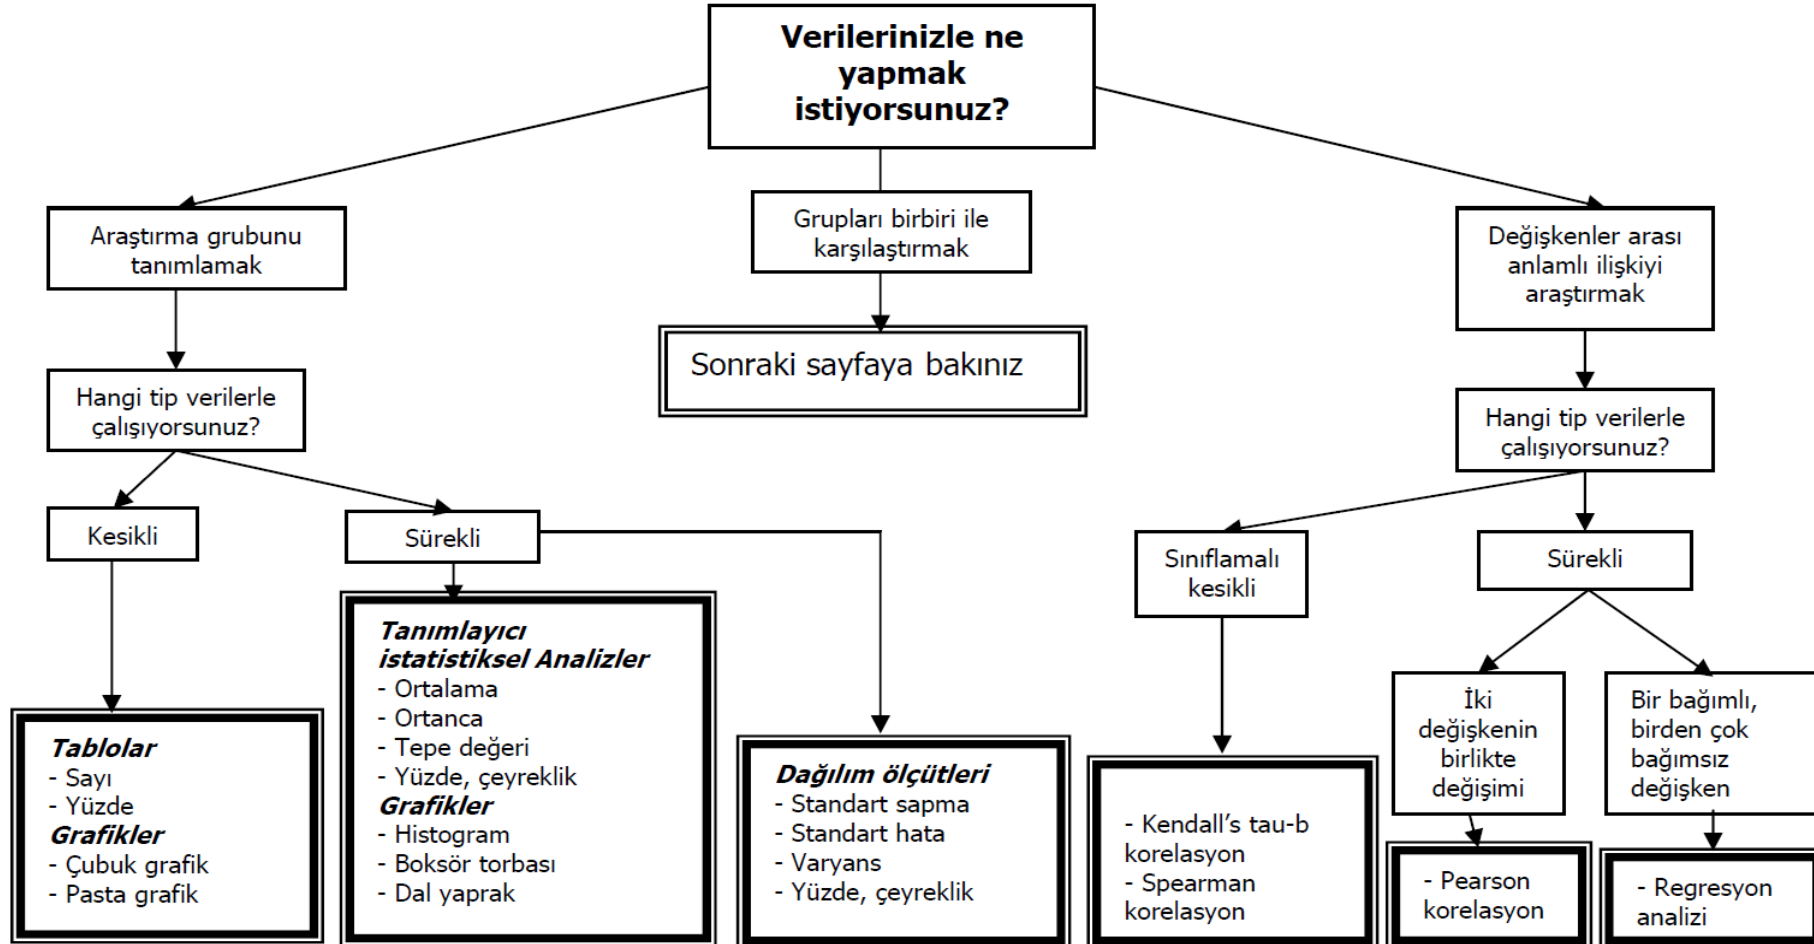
Verilerinizle ne yapmak istiyorsunuz?

Araştırma grubunu tanımlamak

Grupları birbiri ile karşılaştırmak

Değişkenler arası anlamlı ilişkiyi araştırmak

Sonraki sayfaya bakınız

Hangi tip verilerle çalışıyorsunuz?

Kesikli

Sürekli

Tablolar
- Sayı
- Yüzde
Grafikler
- Çubuk grafik
- Pasta grafik

Tanımlayıcı istatistiksel Analizler
- Ortalama
- Ortanca
- Tepe değeri
- Yüzde, çeyreklik
Grafikler
- Histogram
- Boksör torbası
- Dal yaprak

Dağılım ölçütleri
- Standart sapma
- Standart hata
- Varyans
- Yüzde, çeyreklik

Hangi tip verilerle çalışıyorsunuz?

Sınıflamalı kesikli

Sürekli

- Kendall's tau-b korelasyon
- Spearman korelasyon

İki değişkenin birlikte değişimi

Bir bağımlı, birden çok bağımsız değişken

- Pearson korelasyon

- Regresyon analizi